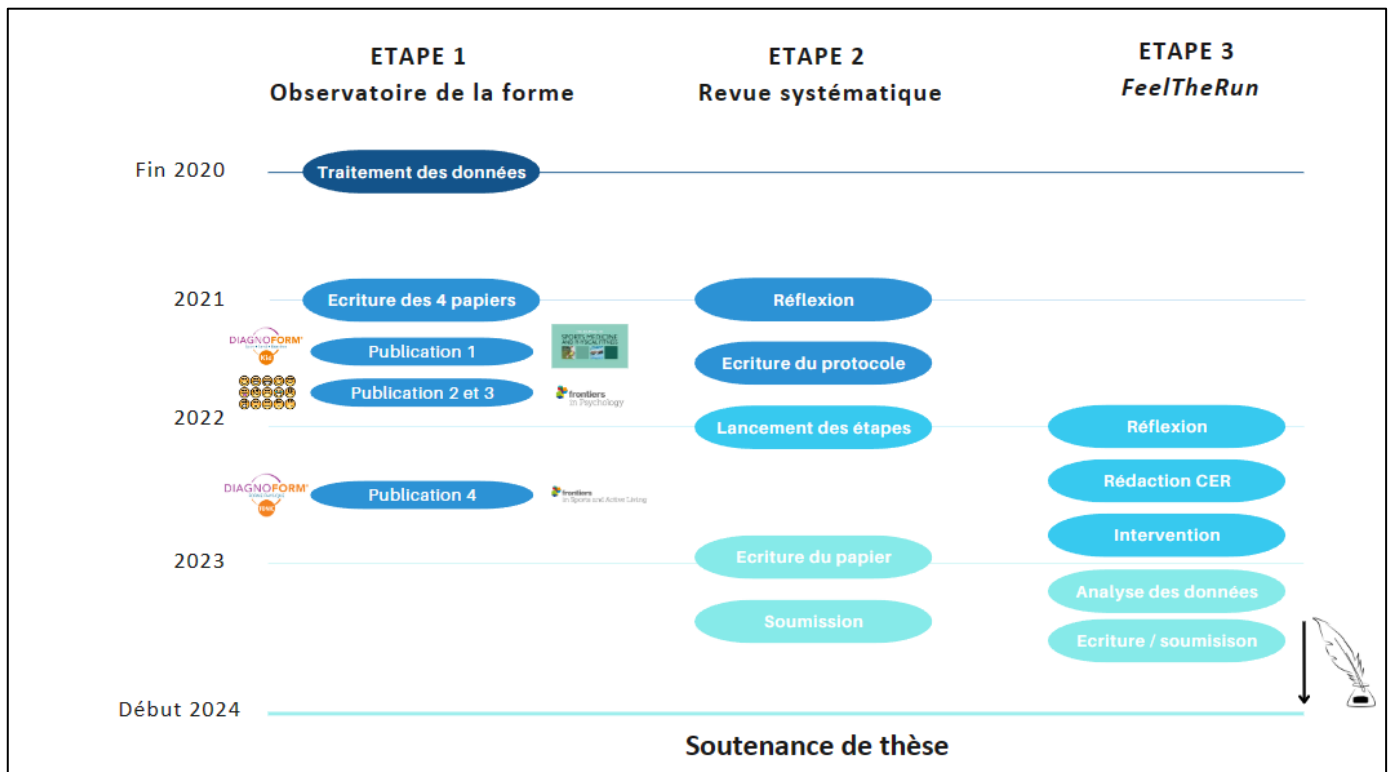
ETAPE 1
Observatoire de la forme

ETAPE 2
Revue systématique

ETAPE 3
*FeelTheRun*

Fin 2020

Traitement des données

2021

Ecriture des 4 papiers

Réflexion

DIAGNOFORM

Publication 1

SPORTS MEDICINE AND PHYSICAL FITNESS

Ecriture du protocole

Publication 2 et 3

frontiers in Psychology

2022

Lancement des étapes

Réflexion

Rédaction CER

DIAGNOFORM

Publication 4

frontiers in Sports and Active Living

Intervention

2023

Ecriture du papier

Analyse des données

Soumission

Ecriture / soumisison

Début 2024

Soutenance de thèse